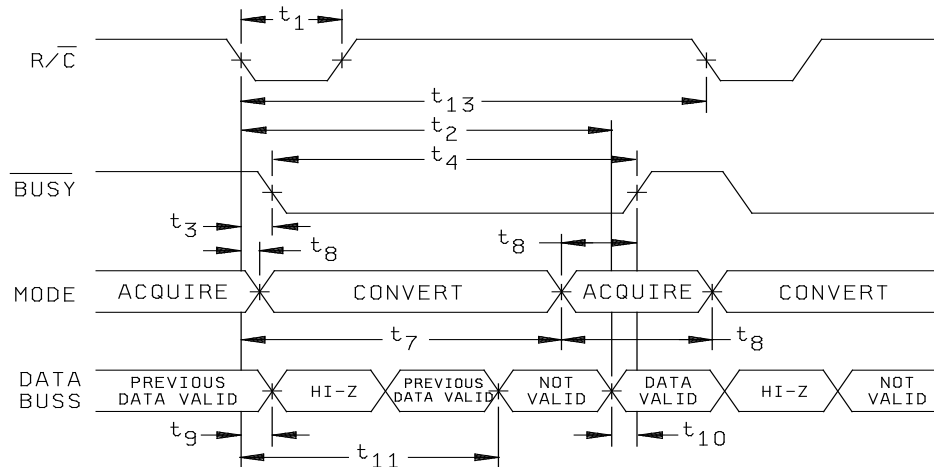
$t_1$

$R/\overline{C}$

$t_{13}$

$t_2$

$t_4$

$\overline{BUSY}$

$t_3$

$t_8$

$t_8$

MODE ACQUIRE CONVERT ACQUIRE CONVERT

$t_7$

$t_8$

DATA BUSS

PREVIOUS DATA VALID

HI-Z

PREVIOUS DATA VALID

NOT VALID

DATA VALID

HI-Z

NOT VALID

$t_9$

$t_{10}$

$t_{11}$